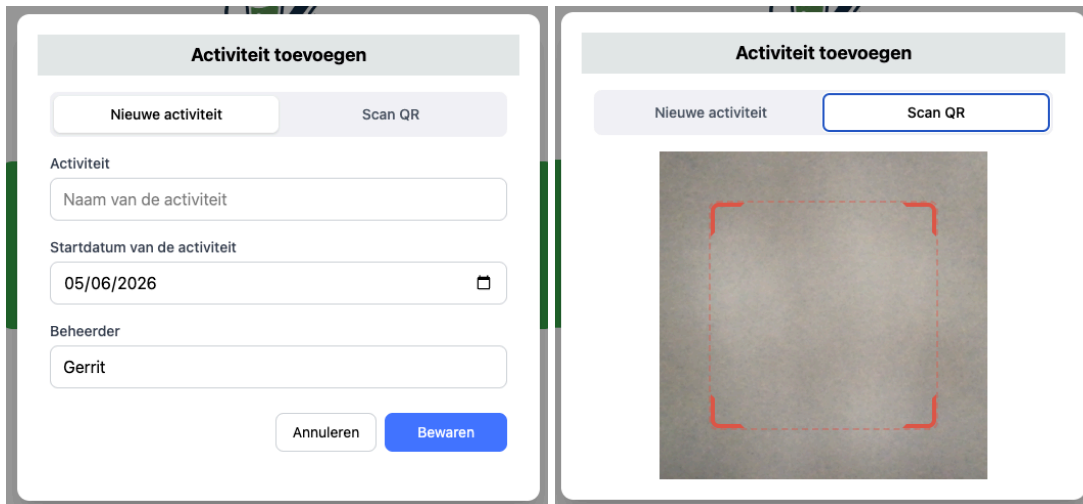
Activiteit toevoegen

Nieuwe activiteit

Scan QR

Activiteit

Naam van de activiteit

Startdatum van de activiteit

05/06/2026

Beheerder

Gerrit

Annuleren

Bewaren

Activiteit toevoegen

Nieuwe activiteit

Scan QR